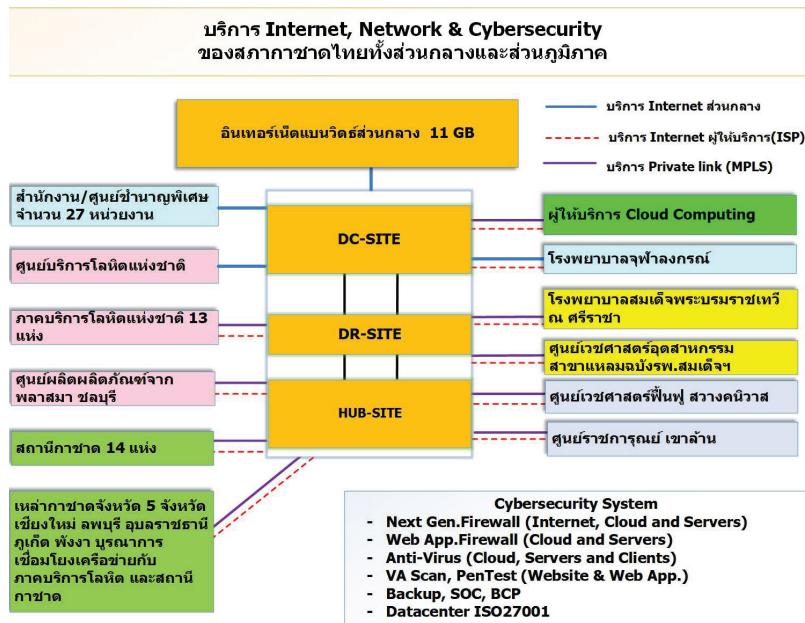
บริการ Internet, Network & Cybersecurity
ของสภากาชาดไทยทั้งส่วนกลางและส่วนภูมิภาค

บริการ Internet ส่วนกลาง
บริการ Internet ผู้ให้บริการ(ISP)
บริการ Private link (MPLS)

อินเทอร์เน็ตแบนวิดธ์ส่วนกลาง 11 GB

สำนักงาน/ศูนย์ชำนาญพิเศษ จำนวน 27 หน่วยงาน

ศูนย์บริการโลหิตแห่งชาติ

ภาคบริการโลหิตแห่งชาติ 13 แห่ง

ศูนย์ผลิตผลิตภัณฑ์จากพลาสมา ชลบุรี

สถานีกาชาด 14 แห่ง

เหล่ากาชาดจังหวัด 5 จังหวัด เชียงใหม่ ลพบุรี อุบลราชธานี ภูเก็ต พังงา บูรณาการเชื่อมโยงเครือข่ายกับภาคบริการโลหิต และสถานีกาชาด

DC-SITE

DR-SITE

HUB-SITE

ผู้ให้บริการ Cloud Computing

โรงพยาบาลจุฬาลงกรณ์

โรงพยาบาลสมเด็จพระบรมราชเทวี ณ ศรีราชา

ศูนย์เวชศาสตร์อุตสาหกรรม สาขาแหลมฉบังรพ.สมเด็จฯ

ศูนย์เวชศาสตร์ฟื้นฟู สวางคนิวาส

ศูนย์ราชการุณย์ เขาล้าน

Cybersecurity System
- Next Gen.Firewall (Internet, Cloud and Servers)
- Web App.Firewall (Cloud and Servers)
- Anti-Virus (Cloud, Servers and Clients)
- VA Scan, PenTest (Website & Web App.)
- Backup, SOC, BCP
- Datacenter ISO27001